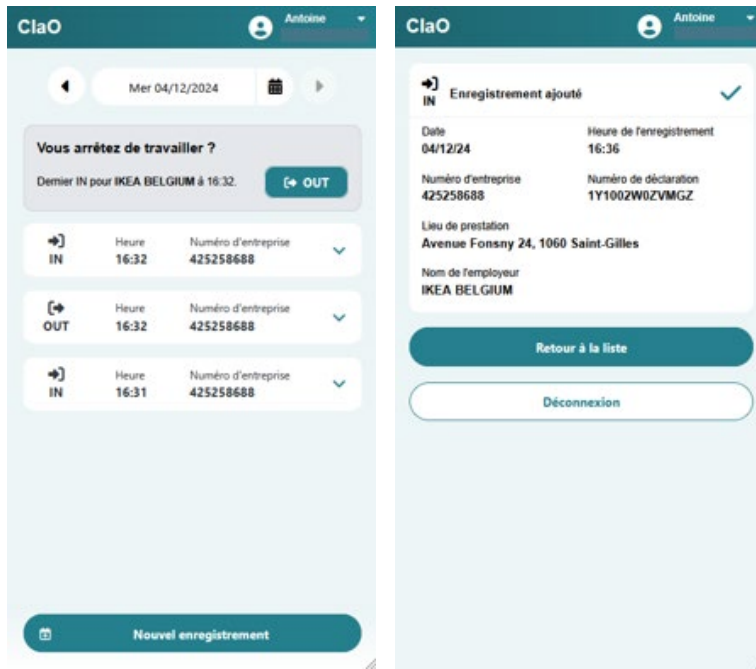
ClaO
Antoine

Mer 04/12/2024

Vous arrêtez de travailler ?
Dernier IN pour IKEA BELGIUM à 16:32.
OUT

IN
Heure
16:32
Numéro d'entreprise
425258688

OUT
Heure
16:32
Numéro d'entreprise
425258688

IN
Heure
16:31
Numéro d'entreprise
425258688

Nouvel enregistrement

ClaO
Antoine

IN
Enregistrement ajouté

Date
04/12/24
Heure de l'enregistrement
16:36

Numéro d'entreprise
425258688
Numéro de déclaration
1Y1002W0ZVMGZ

Lieu de prestation
Avenue Fonsny 24, 1060 Saint-Gilles

Nom de l'employeur
IKEA BELGIUM

Retour à la liste

Déconnexion